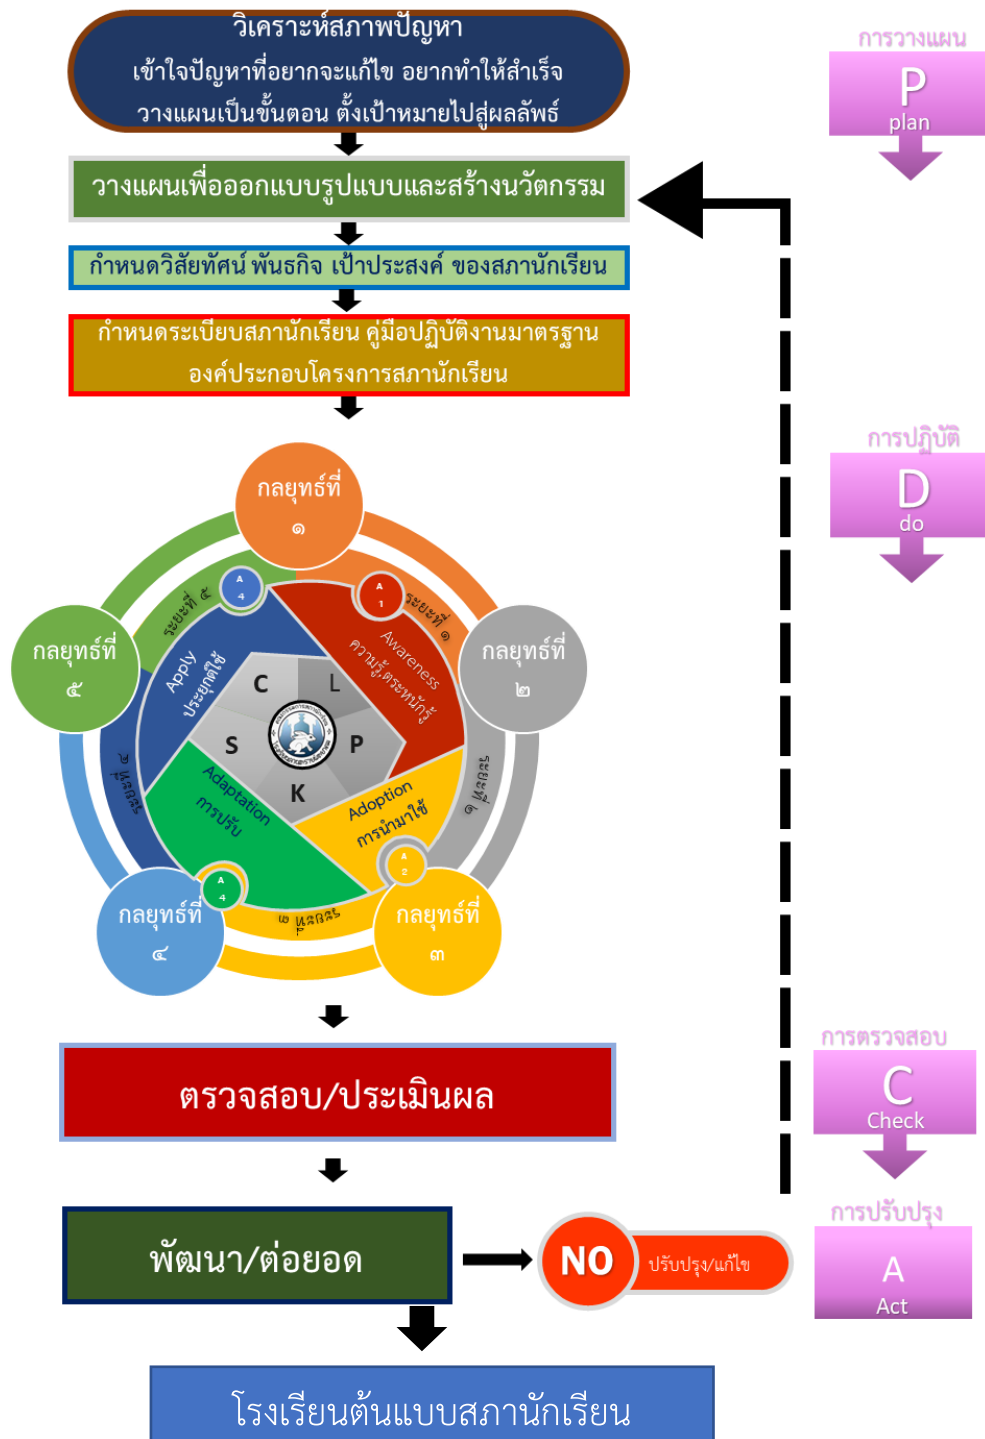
วิเคราะห์สภาพปัญหา
เข้าใจปัญหาที่อยากจะแก้ไข อยากทำให้สำเร็จ
วางแผนเป็นขั้นตอน ตั้งเป้าหมายไปสู่ผลลัพธ์

การวางแผน
P
plan

วางแผนเพื่อออกแบบรูปแบบและสร้างนวัตกรรม

กำหนดวิสัยทัศน์ พันธกิจ เป้าประสงค์ ของสภานักเรียน

กำหนดระเบียบสภานักเรียน คู่มือปฏิบัติงานมาตรฐาน
องค์ประกอบโครงการสภานักเรียน

การปฏิบัติ
D
do

กลยุทธ์ที่ ๑
กลยุทธ์ที่ ๒
กลยุทธ์ที่ ๓
กลยุทธ์ที่ ๔
กลยุทธ์ที่ ๕
ระยะที่ ๑
ระยะที่ ๕
A 1
A 2
A 4
A 4
Awareness ความรู้ตระหนัก
Adoption การนำมาใช้
Adaptation การปรับ
Apply ประยุกต์ใช้
C
L
P
K
S
๑ และ๒
๒ และ๓
๒ และ๔

ตรวจสอบ/ประเมินผล

การตรวจสอบ
C
Check

การปรับปรุง
A
Act

พัฒนา/ต่อยอด

NO
ปรับปรุง/แก้ไข

โรงเรียนต้นแบบสภานักเรียน